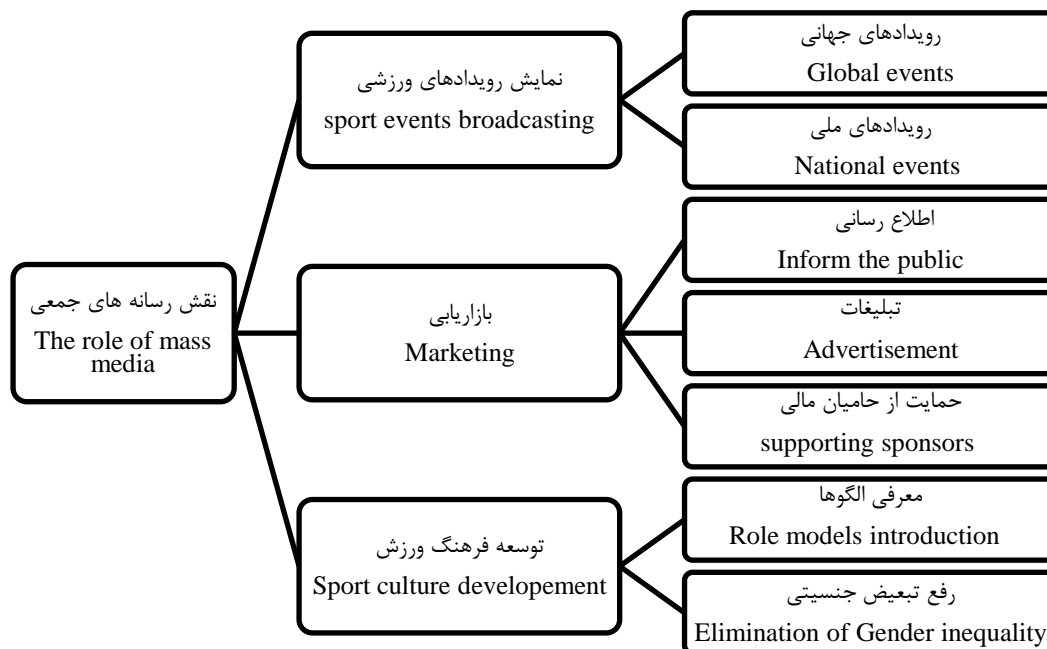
نقش رسانه های جمعی
The role of mass media

نمایش رویدادهای ورزشی
sport events broadcasting

رویدادهای جهانی
Global events

رویدادهای ملی
National events

بازاریابی
Marketing

اطلاع رسانی
Inform the public

تبلیغات
Advertisement

حمایت از حامیان مالی
supporting sponsors

توسعه فرهنگ ورزش
Sport culture developement

معرفی الگوها
Role models introduction

رفع تبعیض جنسیتی
Elimination of Gender inequality